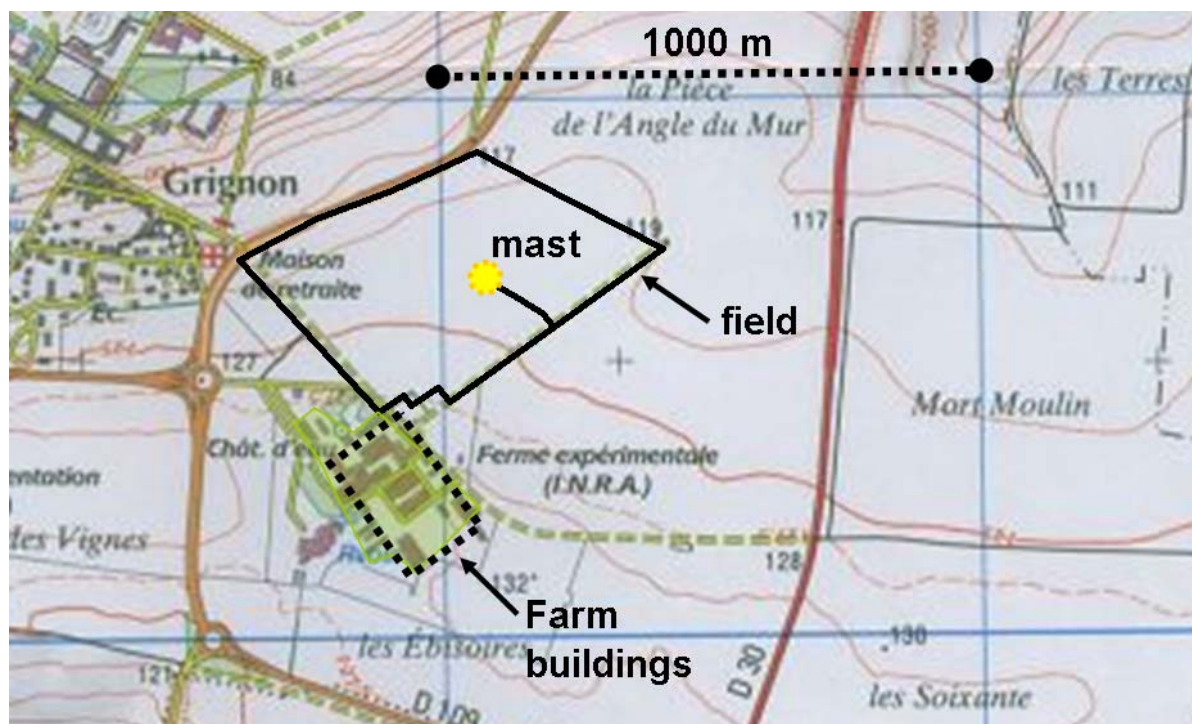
1000 m

84

la Pièce de l'Angle du Mur

les Terres

117

Grignon

111

119

117

mast

Maison de retraite

Ec.

field

127

Mort Moulin

Chât. d'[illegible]

Ferme expérimentale (I.N.R.A.)

entation

les Vignes

128

132

Farm buildings

les Ebisoires

130

121

D 30

les Soixante

D 109